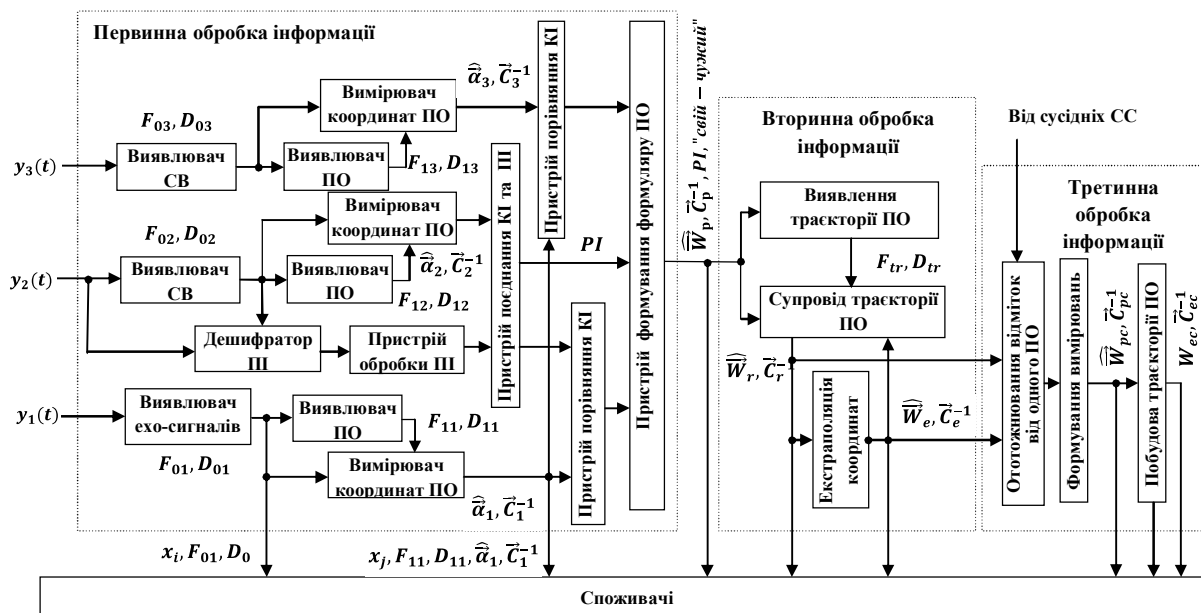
Первинна обробка інформації

$\hat{\vec{\alpha}}_3, \vec{C}_3^{-1}$

Вимірювач координат ПО

$F_{03}, D_{03}$

$y_3(t)$

Виявлювач СВ

Виявлювач ПО

$F_{13}, D_{13}$

Пристрій порівняння КІ

Пристрій формування формуляру ПО

$\hat{\vec{W}}_р, \vec{C}_р^{-1}, PI$, "свій – чужий"

Вимірювач координат ПО

$F_{02}, D_{02}$

$y_2(t)$

Виявлювач СВ

Виявлювач ПО

$\hat{\vec{\alpha}}_2, \vec{C}_2^{-1}$

$F_{12}, D_{12}$

Пристрій поєднання КІ та ПІ

$PI$

Дешифратор ПІ

Пристрій обробки ПІ

Пристрій порівняння КІ

$y_1(t)$

Виявлювач ехо-сигналів

$F_{01}, D_{01}$

Виявлювач ПО

$F_{11}, D_{11}$

Вимірювач координат ПО

$\hat{\vec{\alpha}}_1, \vec{C}_1^{-1}$

Вторинна обробка інформації

Виявлення траєкторії ПО

$F_{tr}, D_{tr}$

Супровід траєкторії ПО

$\hat{\vec{W}}_r, \vec{C}_r^{-1}$

Екстраполяція координат

$\hat{\vec{W}}_e, \vec{C}_e^{-1}$

Від сусідніх СС

Третинна обробка інформації

Ототожнювання відміток від одного ПО

Формування вимірювань

$\hat{\vec{W}}_{pc}, \vec{C}_{pc}^{-1}$

Побудова траєкторії ПО

$W_{ec}, \vec{C}_{ec}^{-1}$

$x_i, F_{01}, D_0$

$x_j, F_{11}, D_{11}, \hat{\vec{\alpha}}_1, \vec{C}_1^{-1}$

Споживачі